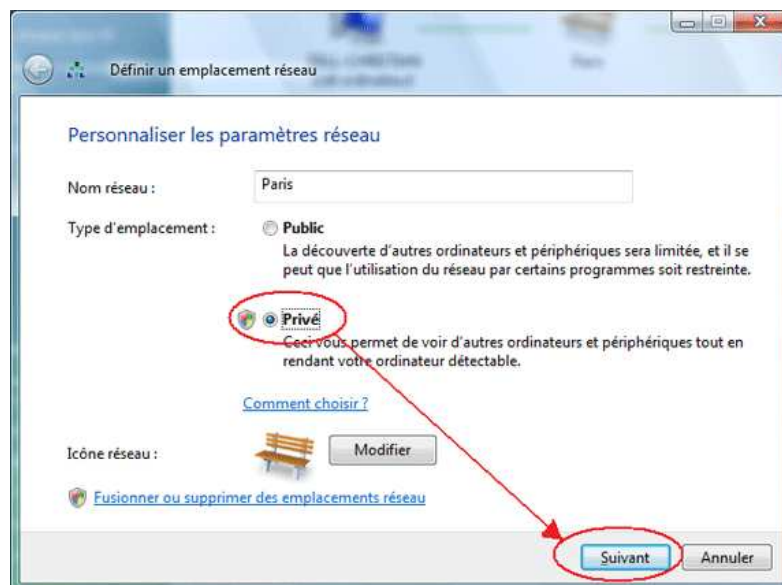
Définir un emplacement réseau

Personnaliser les paramètres réseau

Nom réseau : Paris

Type d'emplacement : Public
La découverte d'autres ordinateurs et périphériques sera limitée, et il se peut que l'utilisation du réseau par certains programmes soit restreinte.

Privé
Ceci vous permet de voir d'autres ordinateurs et périphériques tout en rendant votre ordinateur détectable.

Comment choisir ?

Icône réseau : Modifier

Fusionner ou supprimer des emplacements réseau

Suivant Annuler